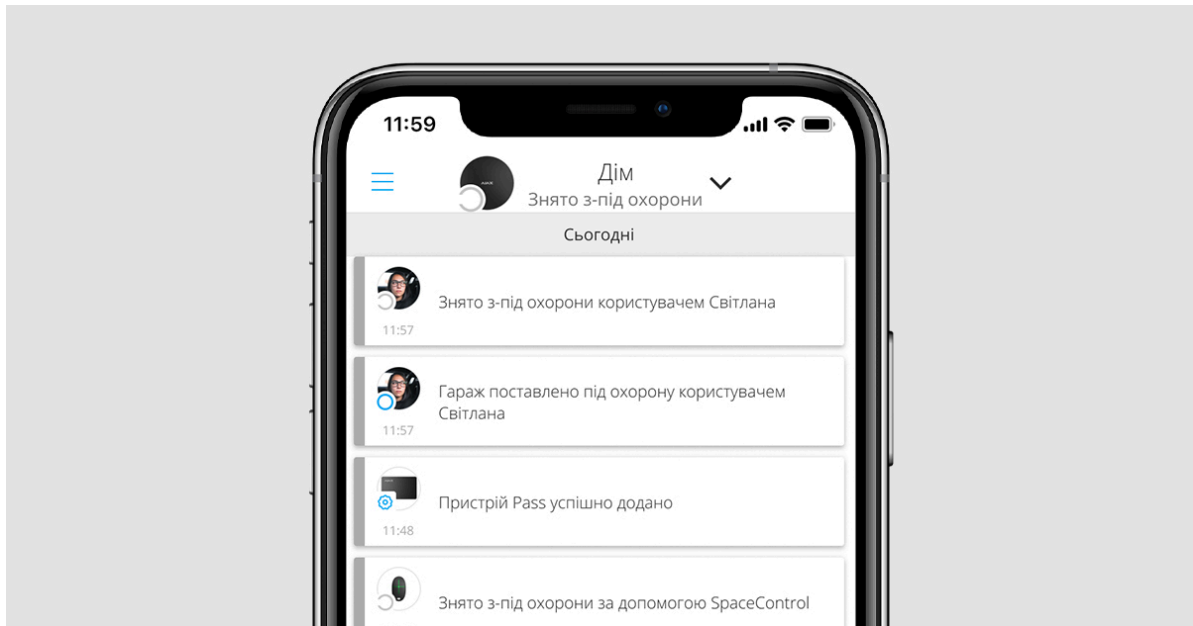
11:59

Дім
Знято з-під охорони

Сьогодні

Знято з-під охорони користувачем Світлана
11:57

Гараж поставлено під охорону користувачем Світлана
11:57

Пристрій Pass успішно додано
11:48

Знято з-під охорони за допомогою SpaceControl